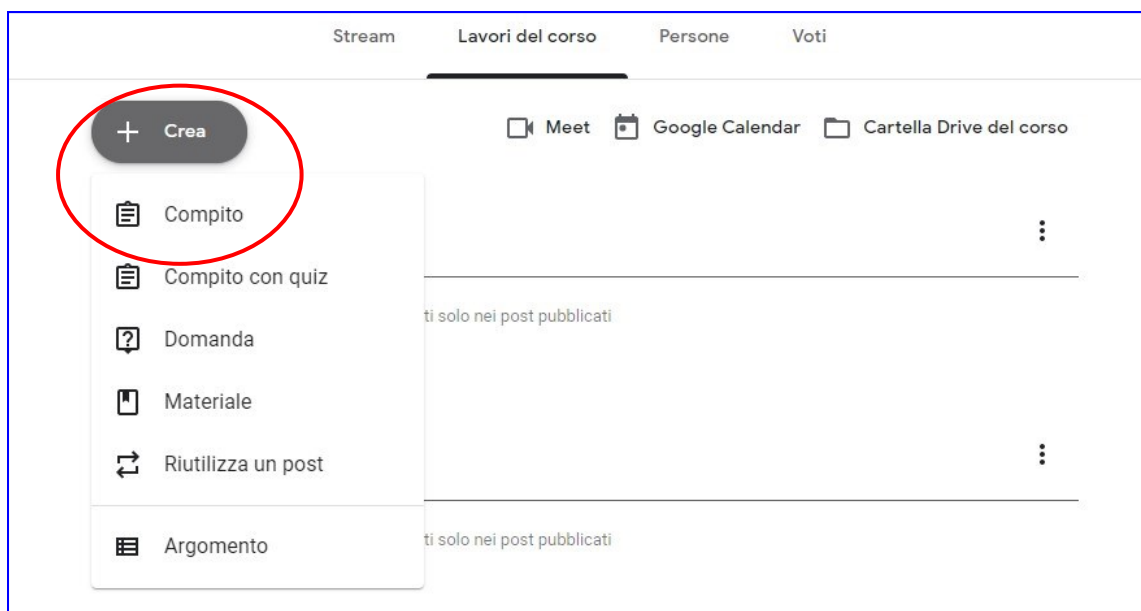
Stream Lavori del corso Persone Voti

+ Crea

Meet Google Calendar Cartella Drive del corso

Compito

Compito con quiz

ti solo nei post pubblicati

Domanda

Materiale

Riutilizza un post

Argomento

ti solo nei post pubblicati